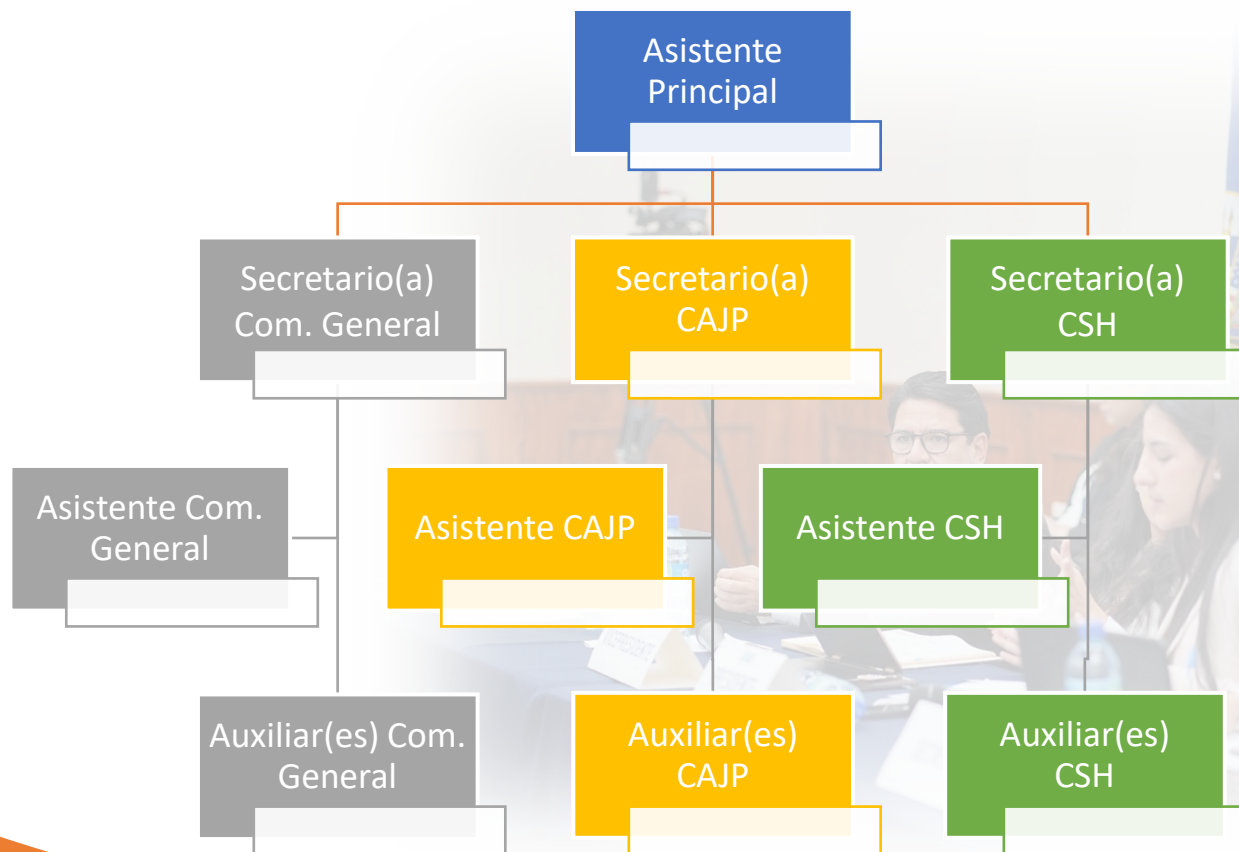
Asistente Principal

Secretario(a) Com. General

Secretario(a) CAJP

Secretario(a) CSH

Asistente Com. General

Asistente CAJP

Asistente CSH

Auxiliar(es) Com. General

Auxiliar(es) CAJP

Auxiliar(es) CSH